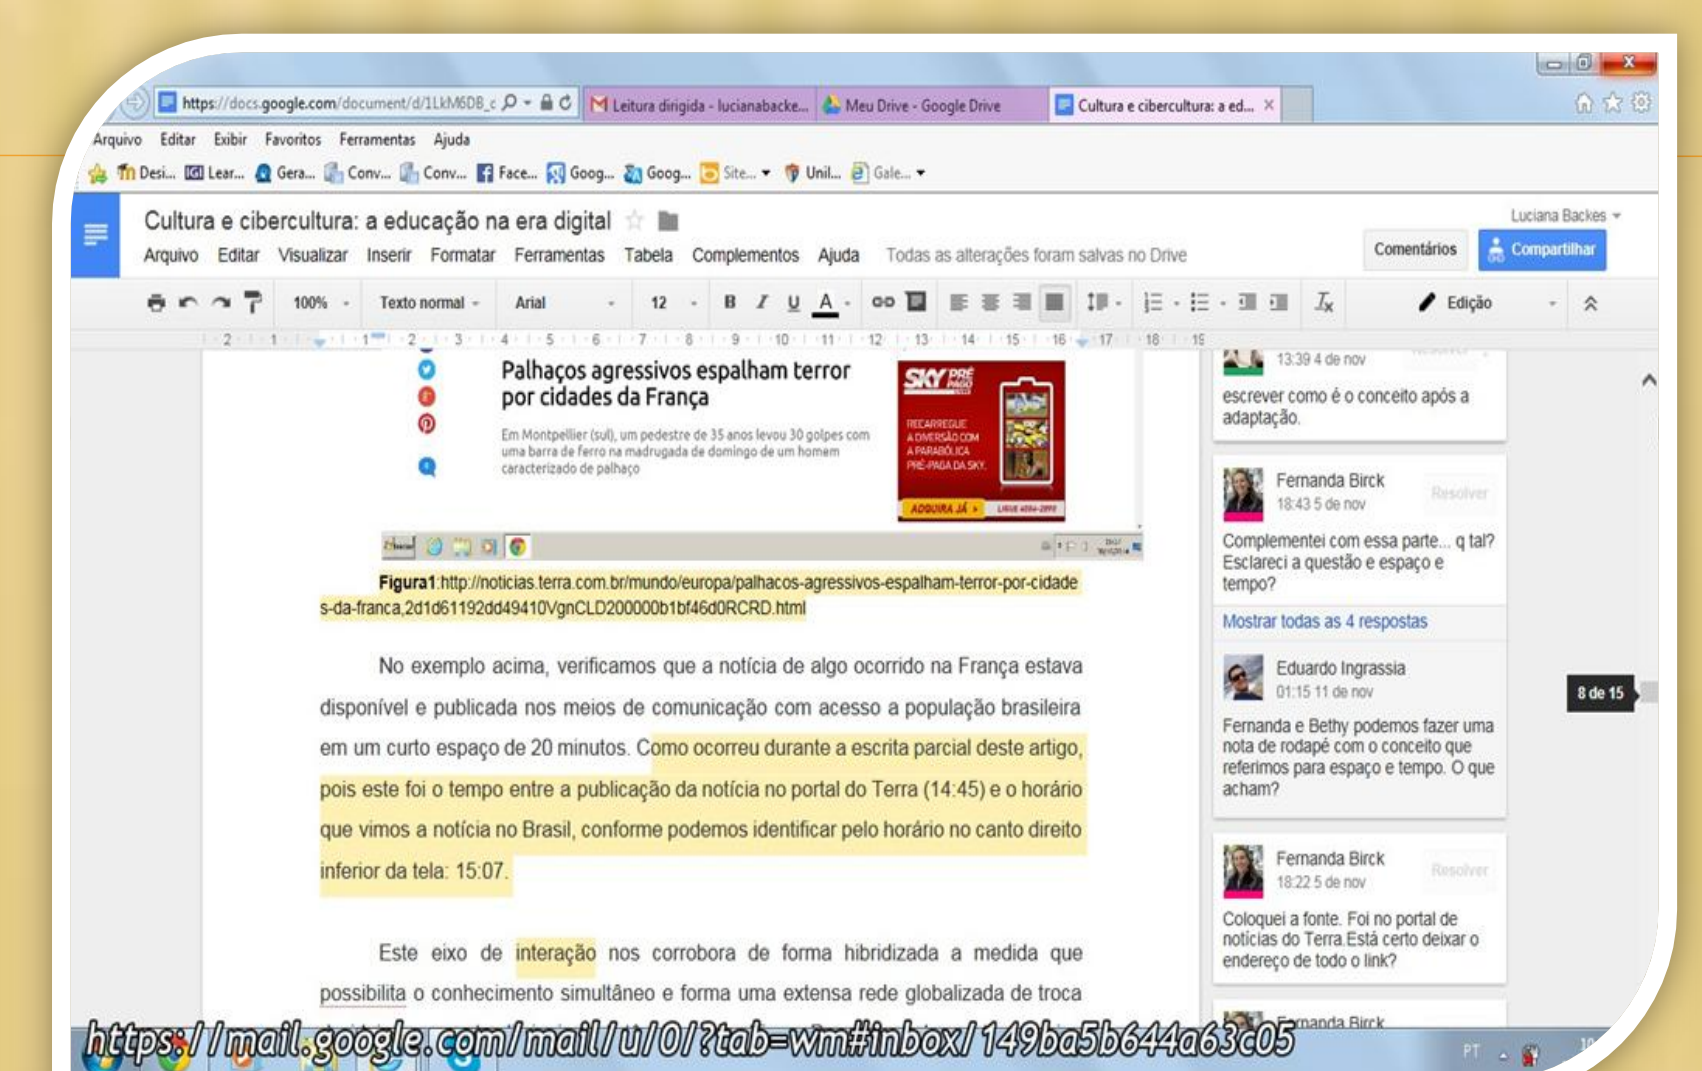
https://docs.google.com/document/d/1LkM6DB_c
Leitura dirigida - lucianabacke...
Meu Drive - Google Drive
Cultura e cibercultura: a ed...

Arquivo Editar Exibir Favoritos Ferramentas Ajuda

Desi... Lear... Gera... Conv... Conv... Face... Goog... Goog... Site... Unil... Gale...

Cultura e cibercultura: a educação na era digital
Arquivo Editar Visualizar Inserir Formatar Ferramentas Tabela Complementos Ajuda Todas as alterações foram salvas no Drive
Luciana Backes
Comentários
Compartilhar

100% Texto normal Arial 12 B I U A Edição

Palhaços agressivos espalham terror por cidades da França
Em Montpellier (sul), um pedestre de 35 anos levou 30 golpes com uma barra de ferro na madrugada de domingo de um homem caracterizado de palhaço

SKY PRÉ PAGO
RECARREGUE A DIVERSÃO COM A PARABÓLICA PRÉ-PAGA DA SKY.
ADQUIRA JÁ

Figura1:http://noticias.terra.com.br/mundo/europa/palhacos-agressivos-espalham-terror-por-cidades-da-franca,2d1d61192dd49410VgnCLD200000b1bf46d0RCRD.html

No exemplo acima, verificamos que a notícia de algo ocorrido na França estava disponível e publicada nos meios de comunicação com acesso a população brasileira em um curto espaço de 20 minutos. Como ocorreu durante a escrita parcial deste artigo, pois este foi o tempo entre a publicação da notícia no portal do Terra (14:45) e o horário que vimos a notícia no Brasil, conforme podemos identificar pelo horário no canto direito inferior da tela: 15:07.

Este eixo de interação nos corrobora de forma hibridizada a medida que possibilita o conhecimento simultâneo e forma uma extensa rede globalizada de troca

13:39 4 de nov
escrever como é o conceito após a adaptação.

Fernanda Birck
18:43 5 de nov
Resolver
Complementei com essa parte... q tal? Esclareci a questão e espaço e tempo?
Mostrar todas as 4 respostas

Eduardo Ingrassia
01:15 11 de nov
Fernanda e Bethy podemos fazer uma nota de rodapé com o conceito que referimos para espaço e tempo. O que acham?

8 de 15

Fernanda Birck
18:22 5 de nov
Resolver
Coloquei a fonte. Foi no portal de notícias do Terra.Está certo deixar o endereço de todo o link?

Fernanda Birck

https://mail.google.com/mail/u/0/?tab=wm#inbox/149ba5b644a63c05

PT